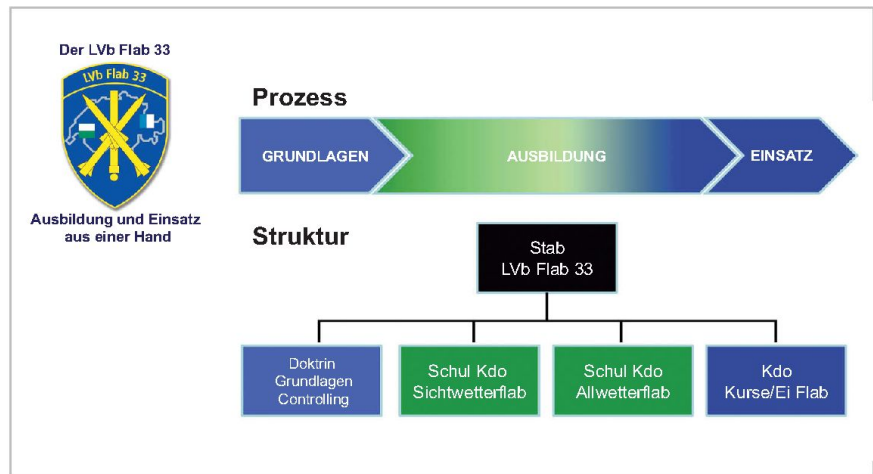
Der LVb Flab 33

LVb Flab 33

Ausbildung und Einsatz aus einer Hand

Prozess

GRUNDLAGEN

AUSBILDUNG

EINSATZ

Struktur

Stab
LVb Flab 33

Doktrin
Grundlagen
Controlling

Schul Kdo
Sichtwetterflab

Schul Kdo
Allwetterflab

Kdo
Kurse/Ei Flab